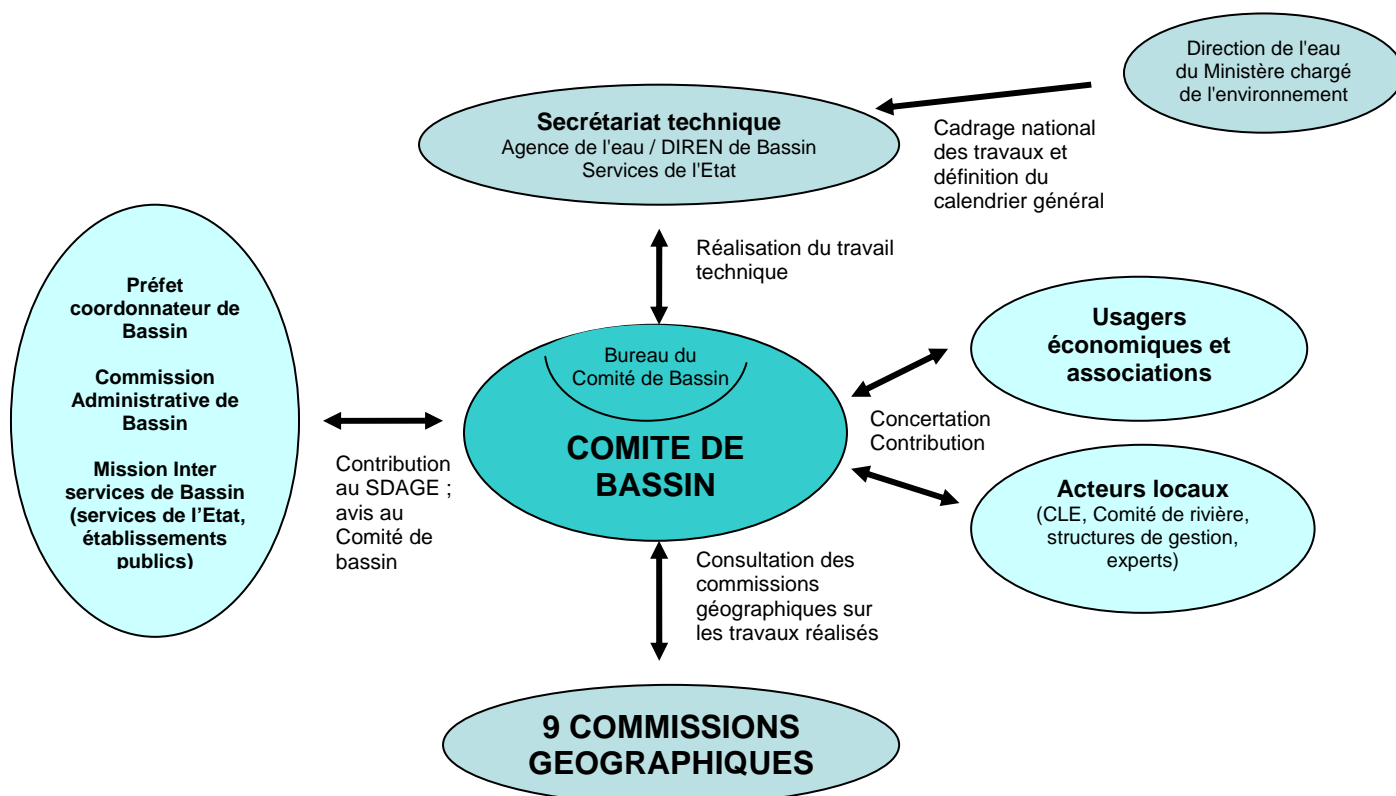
Direction de l'eau du Ministère chargé de l'environnement

Secrétariat technique
Agence de l'eau / DIREN de Bassin
Services de l'Etat

Cadrage national des travaux et définition du calendrier général

Réalisation du travail technique

Préfet coordonnateur de Bassin

Commission Administrative de Bassin

Mission Inter services de Bassin (services de l'Etat, établissements publics)

Contribution au SDAGE ; avis au Comité de bassin

Bureau du Comité de Bassin

COMITE DE BASSIN

Usagers économiques et associations

Concertation
Contribution

Acteurs locaux
(CLE, Comité de rivière, structures de gestion, experts)

Consultation des commissions géographiques sur les travaux réalisés

9 COMMISSIONS GEOGRAPHIQUES